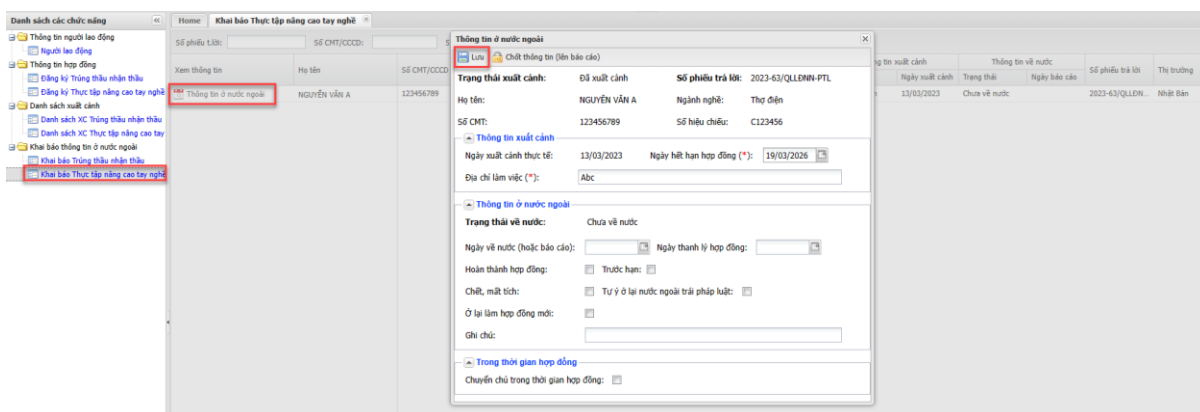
Danh sách các chức năng

Thông tin người lao động
Người lao động
Thông tin hợp đồng
Đăng ký Trúng thầu nhận thầu
Đăng ký Thực tập nâng cao tay nghề
Danh sách xuất cảnh
Danh sách XC Trúng thầu nhận thầu
Danh sách XC Thực tập nâng cao tay
Khai báo thông tin ở nước ngoài
Khai báo Trúng thầu nhận thầu
Khai báo Thực tập nâng cao tay nghề

Home | Khai báo Thực tập nâng cao tay nghề

Số phiếu t.lời: | Số CMT/CCCD:

| Xem thông tin | Họ tên | Số CMT/CCCD | Ngày xuất cảnh | Trạng thái | Ngày báo cáo | Số phiếu trả lời | Thị trường |
|---|---|---|---|---|---|---|---|
| Thông tin ở nước ngoài | NGUYỄN VĂN A | 123456789 | 13/03/2023 | Chưa về nước | | 2023-63/QLLĐN... | Nhật Bản |

Thông tin xuất cảnh | Thông tin về nước

Thông tin ở nước ngoài

Lưu | Chốt thông tin (lên báo cáo)

Trạng thái xuất cảnh: Đã xuất cảnh | Số phiếu trả lời: 2023-63/QLLĐNN-PTL
Họ tên: NGUYỄN VĂN A | Ngành nghề: Thợ điện
Số CMT: 123456789 | Số hiệu chiếu: C123456

Thông tin xuất cảnh
Ngày xuất cảnh thực tế: 13/03/2023 | Ngày hết hạn hợp đồng (*): 19/03/2026
Địa chỉ làm việc (*): Abc

Thông tin ở nước ngoài
Trạng thái về nước: Chưa về nước
Ngày về nước (hoặc báo cáo): | Ngày thanh lý hợp đồng:
Hoàn thành hợp đồng: | Trước hạn:
Chết, mất tích: | Tự ý ở lại nước ngoài trái pháp luật:
Ở lại làm hợp đồng mới:
Ghi chú:

Trong thời gian hợp đồng
Chuyển chủ trong thời gian hợp đồng: